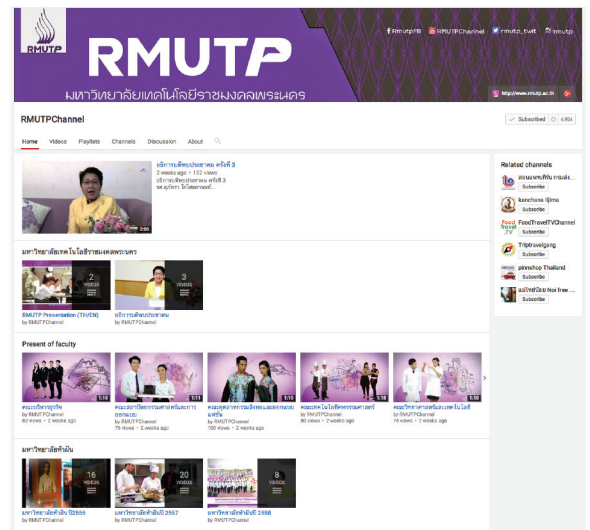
RMUTP

RMUTP

มหาวิทยาลัยเทคโนโลยีราชมงคลพระนคร

RmutpFB RMUTPChannel rmutp_twitt rmutp

http://www.rmutp.ac.th

RMUTPChannel

Subscribed 4,954

Home Videos Playlists Channels Discussion About

แถลงการณ์ประชาคม ครั้งที่ 3
2 weeks ago • 132 views
แถลงการณ์ประชาคม ครั้งที่ 3
รศ.ดร.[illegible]

2:06

มหาวิทยาลัยเทคโนโลยีราชมงคลพระนคร

2 VIDEOS
RMUTP Presentation (TH/EN)
by RMUTPChannel

3 VIDEOS
แถลงการณ์ประชาคม
by RMUTPChannel

Present of faculty

1:16
คณะบริหารธุรกิจ
by RMUTPChannel
82 views • 2 weeks ago

1:15
คณะอุตสาหกรรมสิ่งทอ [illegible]
by RMUTPChannel
76 views • 2 weeks ago

1:15
คณะอุตสาหกรรมสิ่งทอและออกแบบแฟชั่น
by RMUTPChannel
100 views • 2 weeks ago

1:15
คณะเทคโนโลยีคหกรรมศาสตร์
by RMUTPChannel
80 views • 2 weeks ago

1:10
คณะวิทยาศาสตร์และเทคโนโลยี
by RMUTPChannel
74 views • 2 weeks ago

มหาวิทยาลัยห้ามิน

16 VIDEOS
มหาวิทยาลัยห้ามิน ปี2556
by RMUTPChannel

20 VIDEOS
มหาวิทยาลัยห้ามิน ปี 2557
by RMUTPChannel

8 VIDEOS
มหาวิทยาลัยห้ามิน ปี 2558
by RMUTPChannel

Related channels

สถานเพชรศิริน กรมส่ง...
Subscribe

kanchana lljima
Subscribe

FoodTravelTVChannel
Subscribe

Triptravelgang
Subscribe

pimshop Thailand
Subscribe

แม่ใหม่นิยม Noi free ...
Subscribe